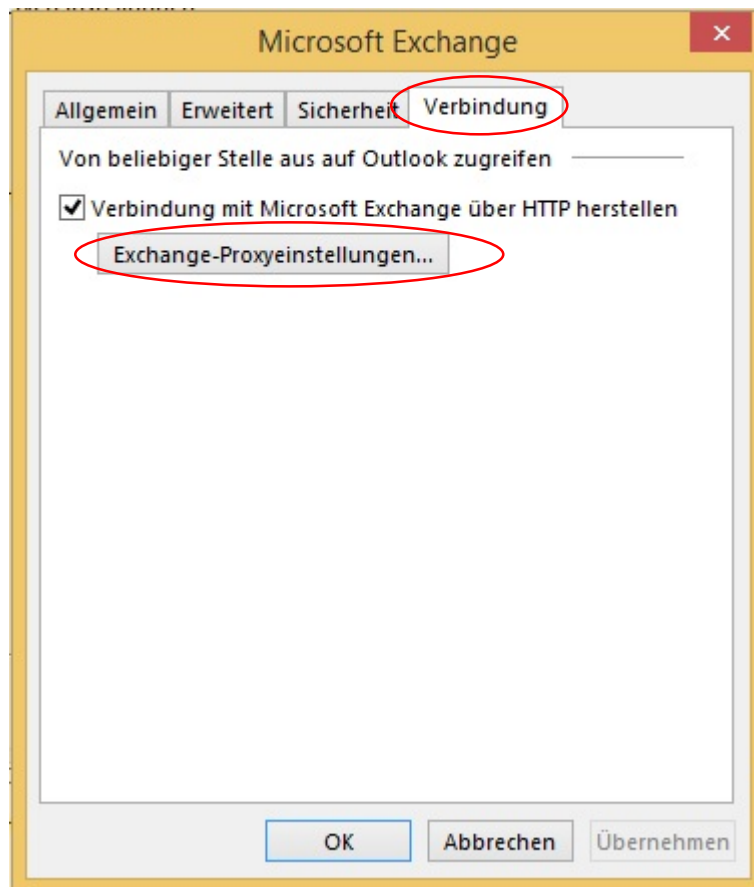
Microsoft Exchange

×

Allgemein | Erweitert | Sicherheit | Verbindung

Von beliebiger Stelle aus auf Outlook zugreifen

☑ Verbindung mit Microsoft Exchange über HTTP herstellen

Exchange-Proxyeinstellungen...

OK | Abbrechen | Übernehmen